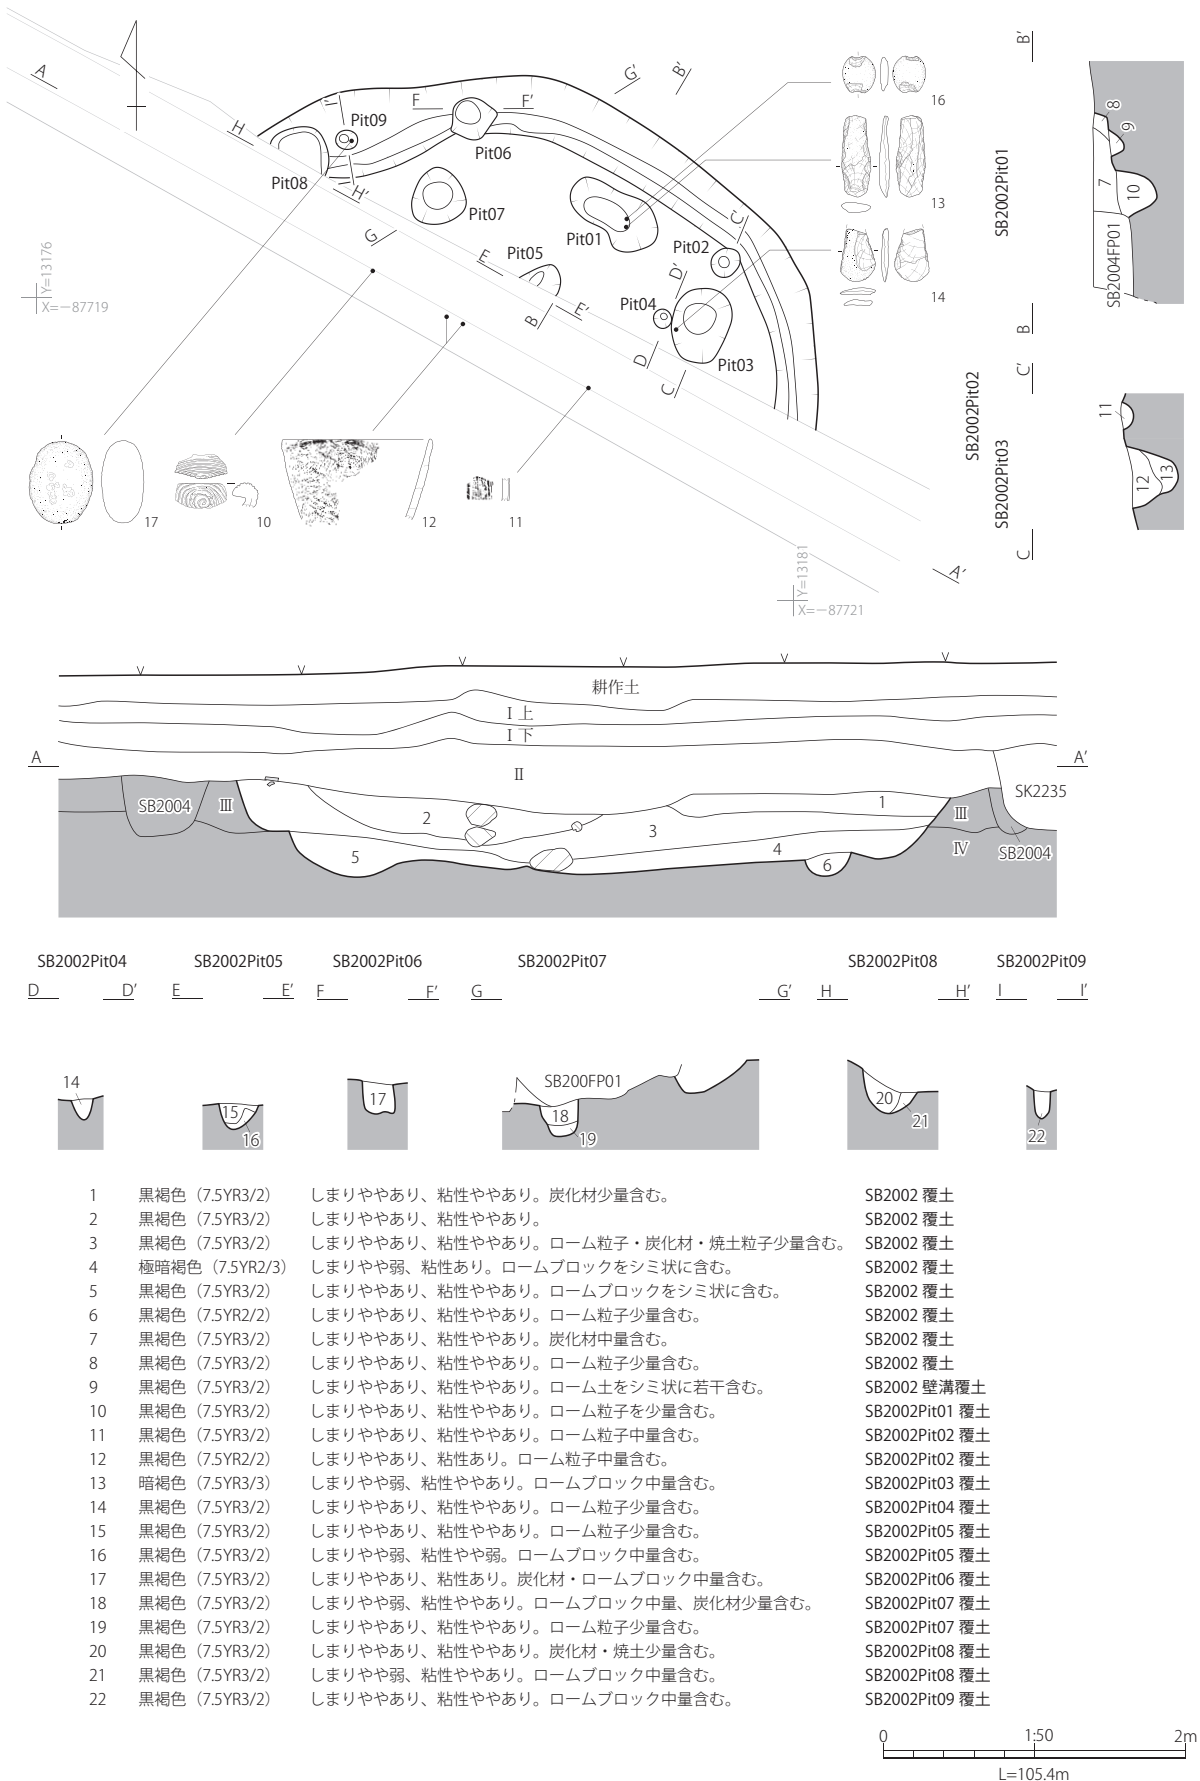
A
H
I'
Pit09
F
F'
G'
B'
Pit06
Pit08
H'
Pit07
Pit01
C'
Pit02
G
E
Pit05
D'
Y=13176
X=−87719
B
E'
Pit04
D
C
Pit03
16
13
14
17
10
12
11
Y=13181
X=−87721
A'

B'
8
9
7
10
SB2004FP01
SB2002Pit01
B
C'
11
12
13
SB2002Pit02
SB2002Pit03
C

耕作土
I 上
I 下
A
II
A'
SK2235
SB2004
III
1
2
3
III
4
5
6
IV
SB2004

SB2002Pit04
D D'
SB2002Pit05
E E'
SB2002Pit06
F F'
SB2002Pit07
G G'
SB2002Pit08
H H'
SB2002Pit09
I I'
14
15
16
17
SB200FP01
18
19
20
21
22

| | | | |
|---|---|---|---|
| 1 | 黒褐色（7.5YR3/2） | しまりややあり、粘性ややあり。炭化材少量含む。 | SB2002 覆土 |
| 2 | 黒褐色（7.5YR3/2） | しまりややあり、粘性ややあり。 | SB2002 覆土 |
| 3 | 黒褐色（7.5YR3/2） | しまりややあり、粘性ややあり。ローム粒子・炭化材・焼土粒子少量含む。 | SB2002 覆土 |
| 4 | 極暗褐色（7.5YR2/3） | しまりやや弱、粘性あり。ロームブロックをシミ状に含む。 | SB2002 覆土 |
| 5 | 黒褐色（7.5YR3/2） | しまりややあり、粘性ややあり。ロームブロックをシミ状に含む。 | SB2002 覆土 |
| 6 | 黒褐色（7.5YR2/2） | しまりややあり、粘性ややあり。ローム粒子少量含む。 | SB2002 覆土 |
| 7 | 黒褐色（7.5YR3/2） | しまりややあり、粘性ややあり。炭化材中量含む。 | SB2002 覆土 |
| 8 | 黒褐色（7.5YR3/2） | しまりややあり、粘性ややあり。ローム粒子少量含む。 | SB2002 覆土 |
| 9 | 黒褐色（7.5YR3/2） | しまりややあり、粘性ややあり。ローム土をシミ状に若干含む。 | SB2002 壁溝覆土 |
| 10 | 黒褐色（7.5YR3/2） | しまりややあり、粘性ややあり。ローム粒子を少量含む。 | SB2002Pit01 覆土 |
| 11 | 黒褐色（7.5YR3/2） | しまりややあり、粘性ややあり。ローム粒子中量含む。 | SB2002Pit02 覆土 |
| 12 | 黒褐色（7.5YR2/2） | しまりややあり、粘性あり。ローム粒子中量含む。 | SB2002Pit02 覆土 |
| 13 | 暗褐色（7.5YR3/3） | しまりやや弱、粘性ややあり。ロームブロック中量含む。 | SB2002Pit03 覆土 |
| 14 | 黒褐色（7.5YR3/2） | しまりややあり、粘性ややあり。ローム粒子少量含む。 | SB2002Pit04 覆土 |
| 15 | 黒褐色（7.5YR3/2） | しまりややあり、粘性ややあり。ローム粒子少量含む。 | SB2002Pit05 覆土 |
| 16 | 黒褐色（7.5YR3/2） | しまりやや弱、粘性やや弱。ロームブロック中量含む。 | SB2002Pit05 覆土 |
| 17 | 黒褐色（7.5YR3/2） | しまりややあり、粘性あり。炭化材・ロームブロック中量含む。 | SB2002Pit06 覆土 |
| 18 | 黒褐色（7.5YR3/2） | しまりやや弱、粘性ややあり。ロームブロック中量、炭化材少量含む。 | SB2002Pit07 覆土 |
| 19 | 黒褐色（7.5YR3/2） | しまりややあり、粘性ややあり。ローム粒子少量含む。 | SB2002Pit07 覆土 |
| 20 | 黒褐色（7.5YR3/2） | しまりややあり、粘性ややあり。炭化材・焼土少量含む。 | SB2002Pit08 覆土 |
| 21 | 黒褐色（7.5YR3/2） | しまりやや弱、粘性ややあり。ロームブロック中量含む。 | SB2002Pit08 覆土 |
| 22 | 黒褐色（7.5YR3/2） | しまりややあり、粘性ややあり。ロームブロック中量含む。 | SB2002Pit09 覆土 |

0 1:50 2m
L=105.4m